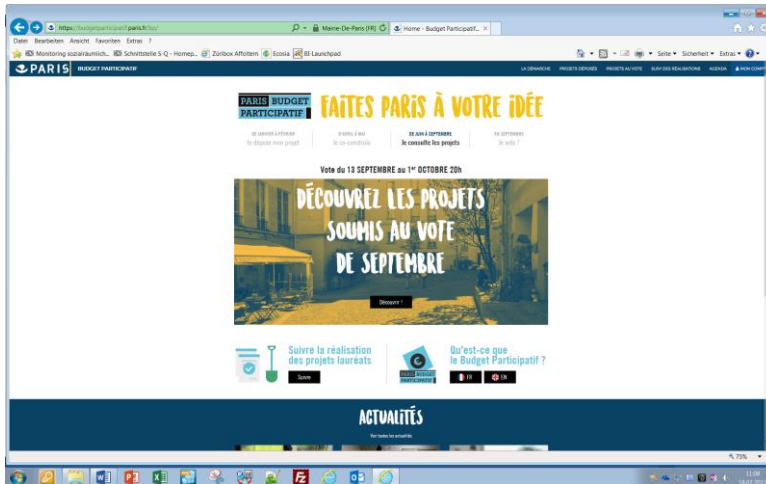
https://budgetparticipatif.paris.fr/bp/
Mairie-De-Paris (FR)
Home - Budget Participatif... ×

Datei Bearbeiten Ansicht Favoriten Extras ?

Monitoring sozialräumlich... Schnittstelle S-Q - Homep... Zürilbox Affoltern Scosia BI-Launchpad

Seite ▾ Sicherheit ▾ Extras ▾

PARIS BUDGET PARTICIPATIF

LA DÉMARCHE PROJETS DÉPOSÉS PROJETS AU VOTE SUIVI DES RÉALISATIONS AGENDA MON COMPTE

PARIS BUDGET PARTICIPATIF

FAITES PARIS À VOTRE IDÉE

DE JANVIER À FÉVRIER Je dépose mon projet
D'AVRIL À MAI Je co-construis
DE JUIN À SEPTEMBRE Je consulte les projets
EN SEPTEMBRE Je vote !

Vote du 13 SEPTEMBRE au 1er OCTOBRE 20h

DÉCOUVREZ LES PROJETS SOUMIS AU VOTE DE SEPTEMBRE

Découvrir !

Suivre la réalisation des projets lauréats

Suivre

Qu'est-ce que le Budget Participatif ?

FR EN

ACTUALITÉS

Voir toutes les actualités

75%

11:08